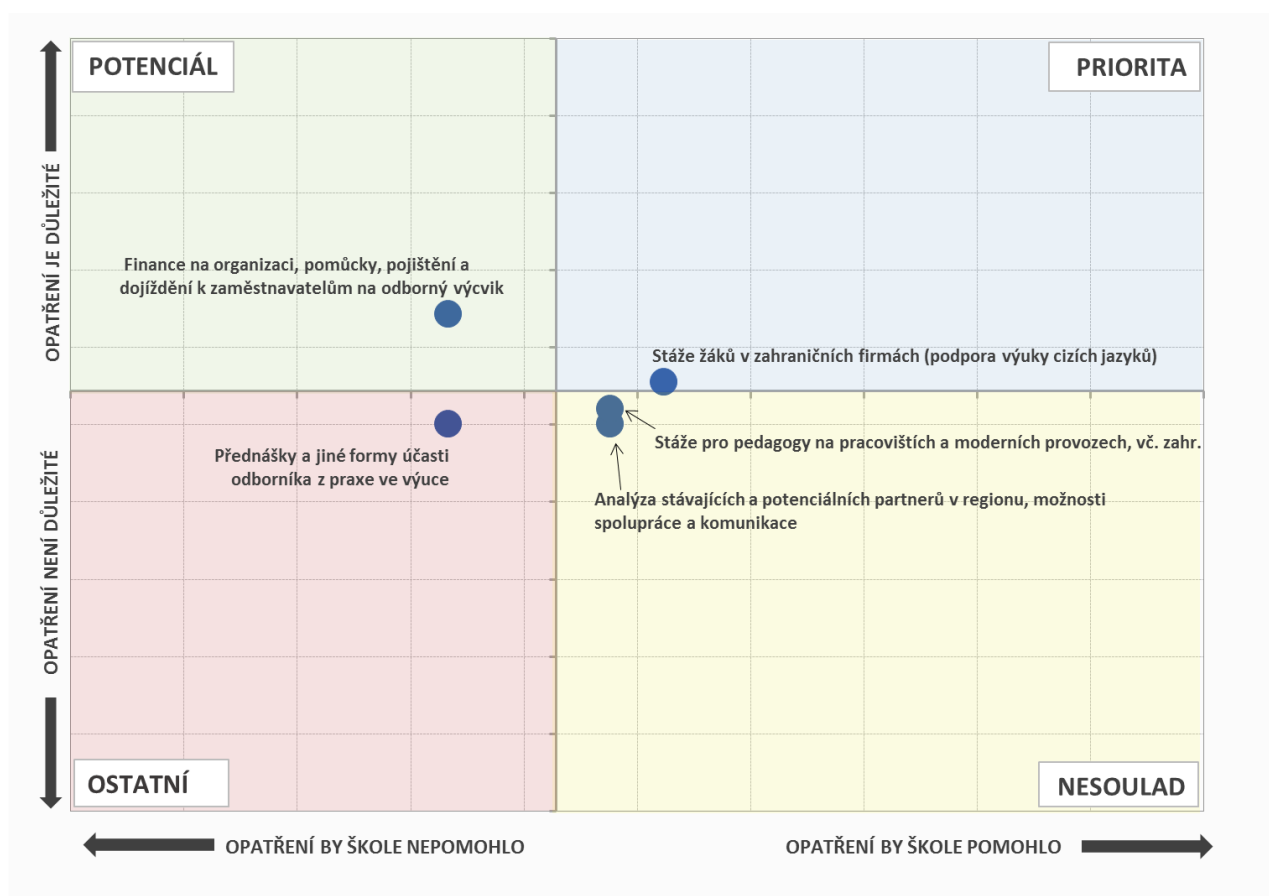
POTENCIÁL

PRIORITA

OPATŘENÍ JE DŮLEŽITÉ

Finance na organizaci, pomůcky, pojištění a dojíždění k zaměstnavatelům na odborný výcvik

Stáže žáků v zahraničních firmách (podpora výuky cizích jazyků)

OPATŘENÍ NENÍ DŮLEŽITÉ

Přednášky a jiné formy účasti odborníka z praxe ve výuce

Stáže pro pedagogy na pracovištích a moderních provozech, vč. zahr.

Analýza stávajících a potenciálních partnerů v regionu, možnosti spolupráce a komunikace

OSTATNÍ

NESOULAD

OPATŘENÍ BY ŠKOLE NEPOMOHLO

OPATŘENÍ BY ŠKOLE POMOHLO